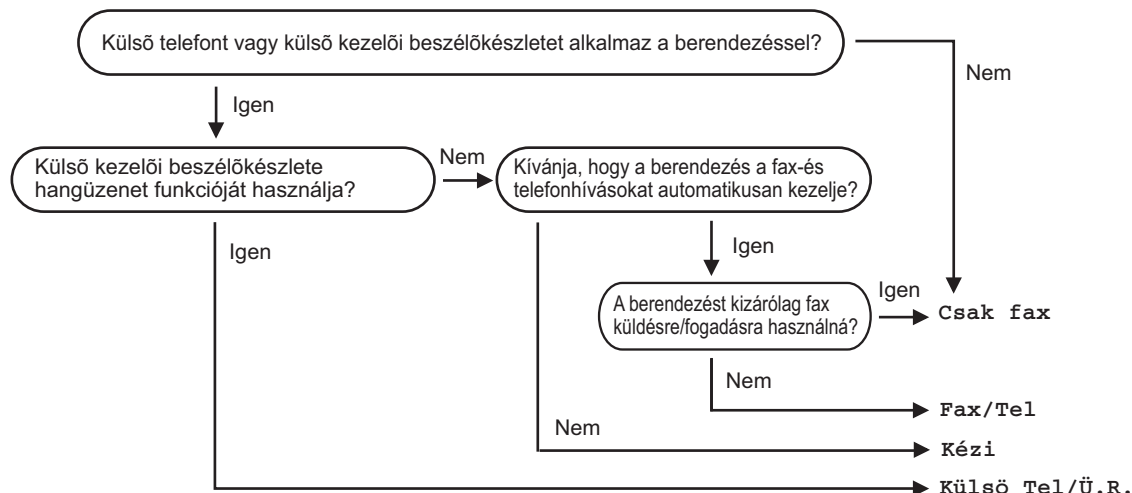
Külsõ telefont vagy külsõ kezelõi beszélõkészletet alkalmaz a berendezéssel?

Nem

Igen

Külsõ kezelõi beszélõkészlete hangüzenet funkcióját használja?

Nem

Kívánja, hogy a berendezés a fax-és telefonhívásokat automatikusan kezelje?

Igen

Igen

A berendezést kizárólag fax küldésre/fogadásra használná?

Igen

Csak fax

Nem

Fax/Tel

Nem

Kézi

Külsö Tel/Ü.R.